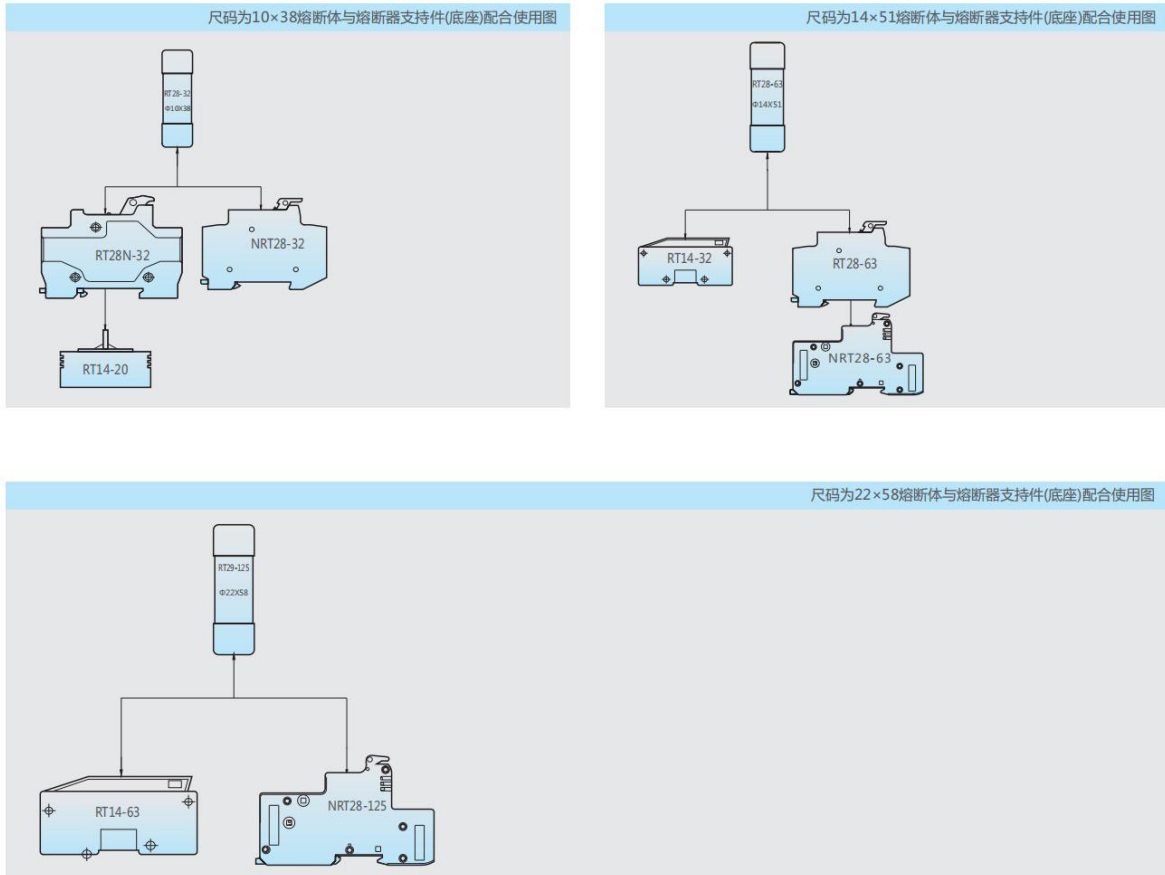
尺码为10×38熔断体与熔断器支持件(底座)配合使用图

RT28-32
Φ10X38

RT28N-32

NRT28-32

RT14-20

尺码为14×51熔断体与熔断器支持件(底座)配合使用图

RT28-63
Φ14X51

RT14-32

RT28-63

NRT28-63

尺码为22×58熔断体与熔断器支持件(底座)配合使用图

RT29-125
Φ22X58

RT14-63

NRT28-125